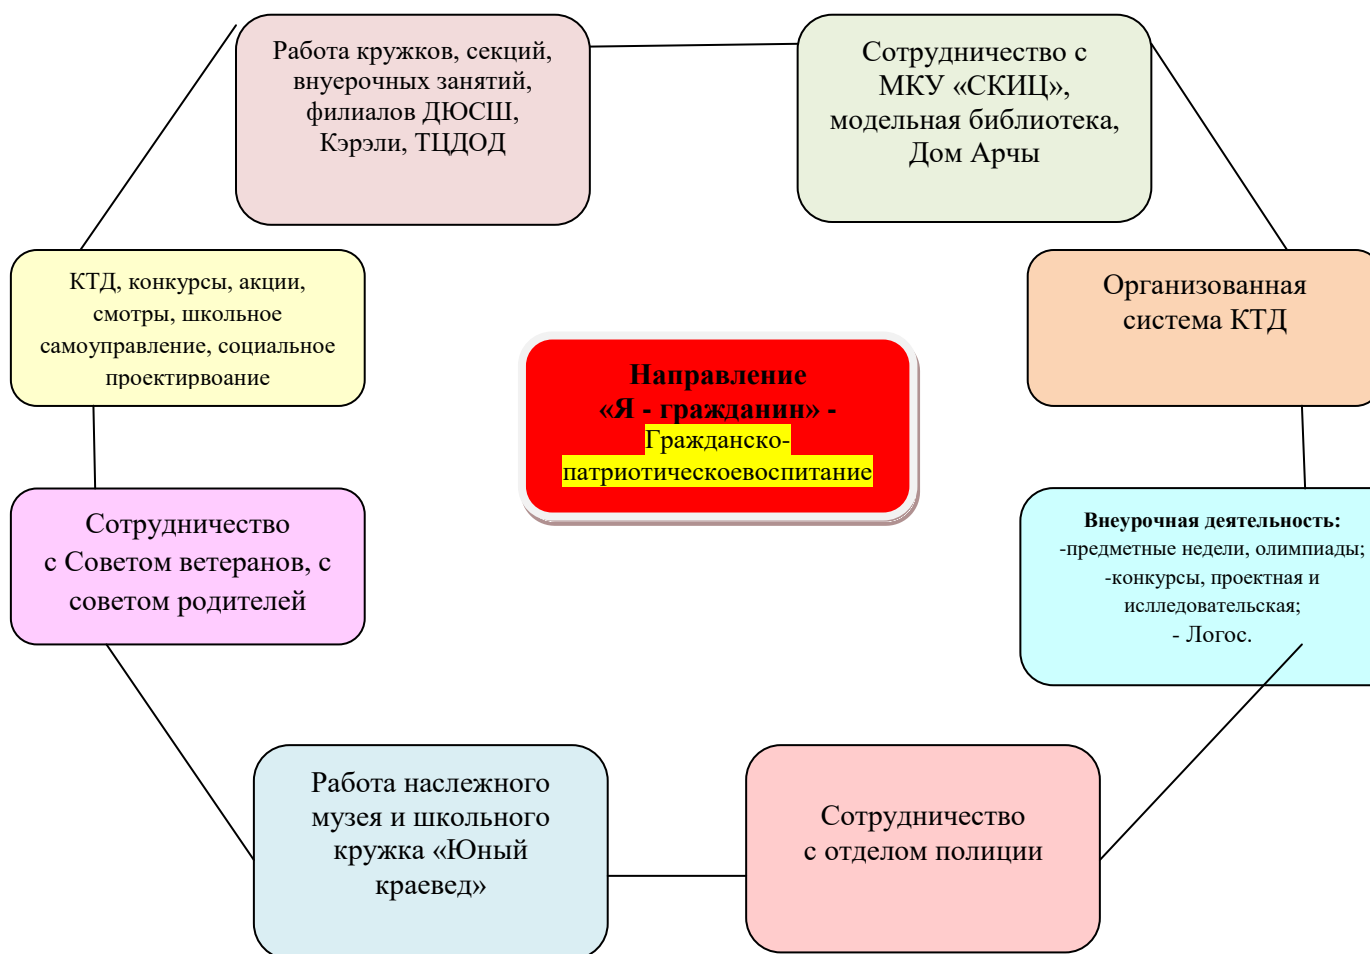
Работа кружков, секций, внеурочных занятий, филиалов ДЮСШ, Кэрэли, ТЦДОД

Сотрудничество с МКУ «СКИЦ», модельная библиотека, Дом Арчы

КТД, конкурсы, акции, смотры, школьное самоуправление, социальное проектирвоание

Организованная система КТД

Направление «Я - гражданин» - Гражданско-патриотическоевоспитание

Сотрудничество с Советом ветеранов, с советом родителей

Внеурочная деятельность:
-предметные недели, олимпиады;
-конкурсы, проектная и исследовательская;
- Логос.

Работа наслежного музея и школьного кружка «Юный краевед»

Сотрудничество с отделом полиции